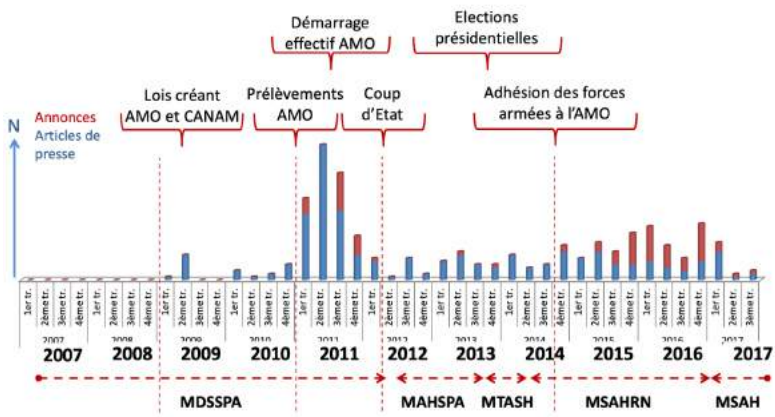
Démarrage effectif AMO

Elections présidentielles

Lois créant AMO et CANAM

Prélèvements AMO

Coup d'Etat

Adhésion des forces armées à l'AMO

N

Annonces
Articles de presse

1er tr. 2ème tr. 3ème tr. 4ème tr.
2007
1er tr. 2ème tr. 3ème tr. 4ème tr.
2008
1er tr. 2ème tr. 3ème tr. 4ème tr.
2009
1er tr. 2ème tr. 3ème tr. 4ème tr.
2010
1er tr. 2ème tr. 3ème tr. 4ème tr.
2011
1er tr. 2ème tr. 3ème tr. 4ème tr.
2012
1er tr. 2ème tr. 3ème tr. 4ème tr.
2013
1er tr. 2ème tr. 3ème tr. 4ème tr.
2014
1er tr. 2ème tr. 3ème tr. 4ème tr.
2015
1er tr. 2ème tr. 3ème tr. 4ème tr.
2016
1er tr. 2ème tr. 3ème tr.
2017

2007 2008 2009 2010 2011 2012 2013 2014 2015 2016 2017

MDSSPA MAHSPA MTASH MSAHRN MSAH